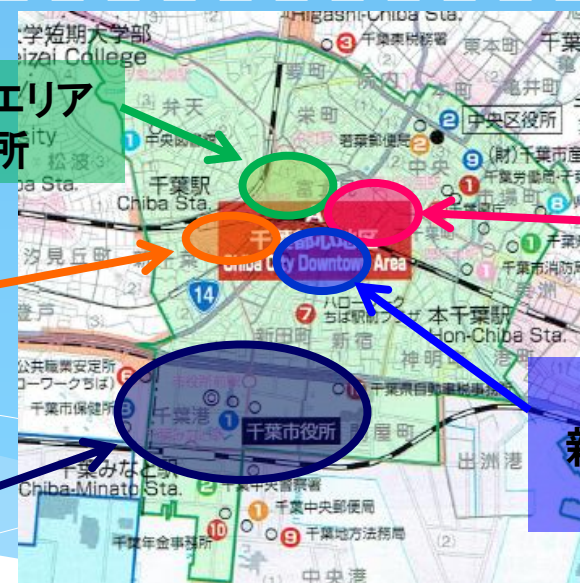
Higashi-Chiba Sta.
大学短期大学部
eizai College
エリア
所
千葉東税務署
東本町
千葉
弁天
中央区役所
千葉駅
Chiba Sta.
栄町
富士見
松波
a Sta.
汐見丘町
若潮郵便局
千葉市消防局
千葉都心
Chiba City Downtown Area
14
ハローワーク
ちば駅前
本千葉駅
Hon-Chiba Sta.
新田町
新宿
神明町
登戸
公共職業安定所
(ハローワークちば)
千葉市保健所
千葉港
千葉市役所
千葉県自動車税事務所
問屋町
出洲港
千葉みなと駅
Chiba-Minato Sta.
千葉中央郵便局
千葉地方法務局
千葉年金事務所
中央港
新